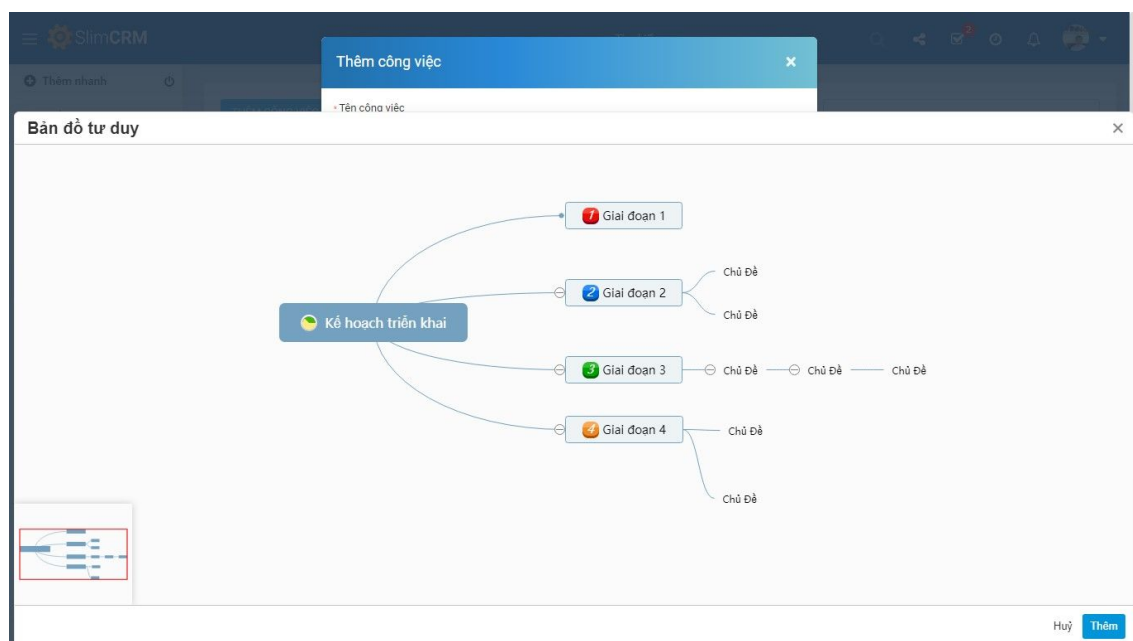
SlimCRM

Thêm nhanh

Thêm công việc

* Tên công việc

Bản đồ tư duy

×

Giai đoạn 1

Giai đoạn 2

Chủ Đề

Chủ Đề

Kế hoạch triển khai

Giai đoạn 3

Chủ Đề

Chủ Đề

Chủ Đề

Giai đoạn 4

Chủ Đề

Chủ Đề

Huỷ

Thêm